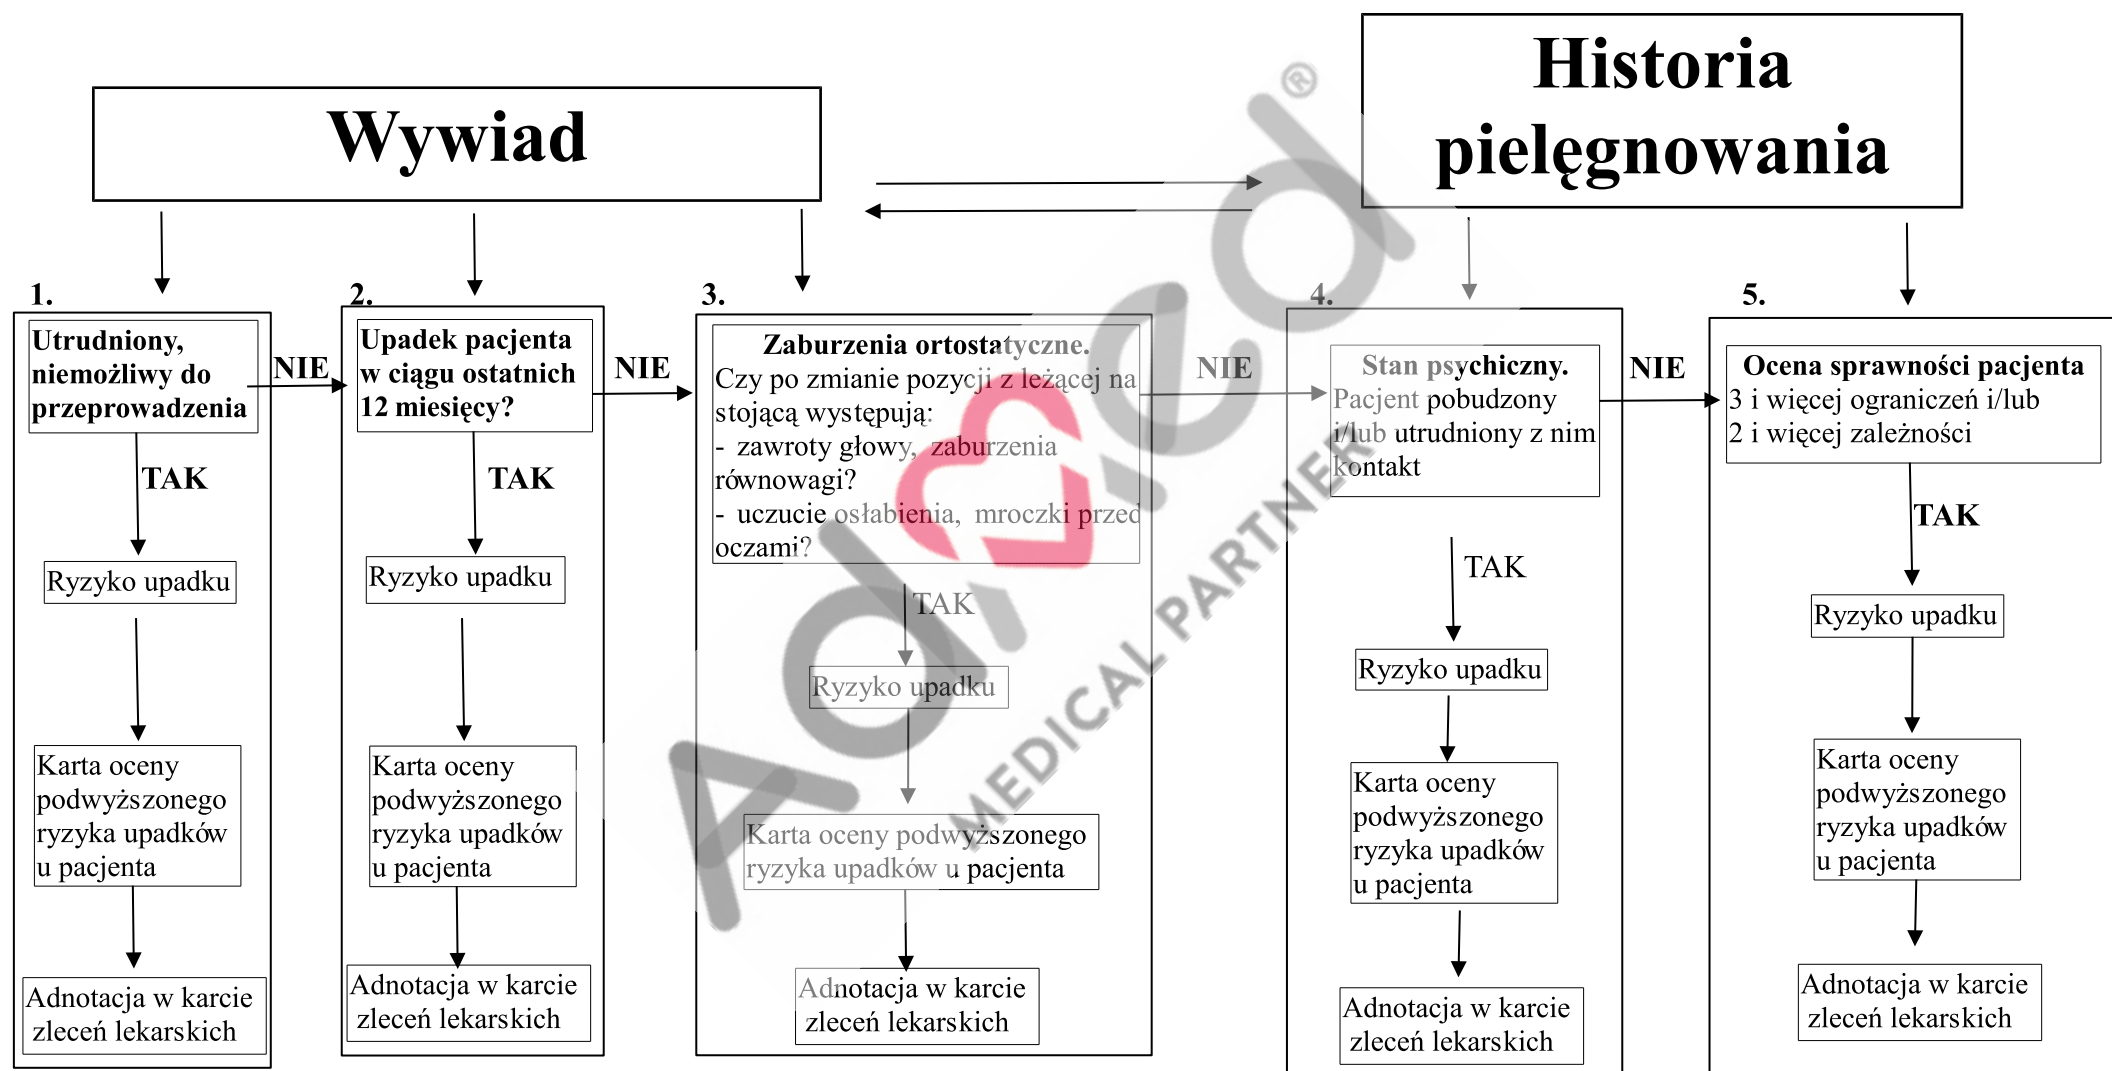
Wywiad

Historia pielęgnowania

1.
Utrudniony, niemożliwy do przeprowadzenia
NIE
TAK
Ryzyko upadku
Karta oceny podwyższonego ryzyka upadków u pacjenta
Adnotacja w karcie zleceń lekarskich

2.
Upadek pacjenta w ciągu ostatnich 12 miesięcy?
NIE
TAK
Ryzyko upadku
Karta oceny podwyższonego ryzyka upadków u pacjenta
Adnotacja w karcie zleceń lekarskich

3.
Zaburzenia ortostatyczne.
Czy po zmianie pozycji z leżącej na stojącą występują:
- zawroty głowy, zaburzenia równowagi?
- uczucie osłabienia, mroczki przed oczami?
NIE
TAK
Ryzyko upadku
Karta oceny podwyższonego ryzyka upadków u pacjenta
Adnotacja w karcie zleceń lekarskich

4.
Stan psychiczny.
Pacjent pobudzony i/lub utrudniony z nim kontakt
NIE
TAK
Ryzyko upadku
Karta oceny podwyższonego ryzyka upadków u pacjenta
Adnotacja w karcie zleceń lekarskich

5.
Ocena sprawności pacjenta
3 i więcej ograniczeń i/lub 2 i więcej zależności
TAK
Ryzyko upadku
Karta oceny podwyższonego ryzyka upadków u pacjenta
Adnotacja w karcie zleceń lekarskich

Adamed® MEDICAL PARTNER